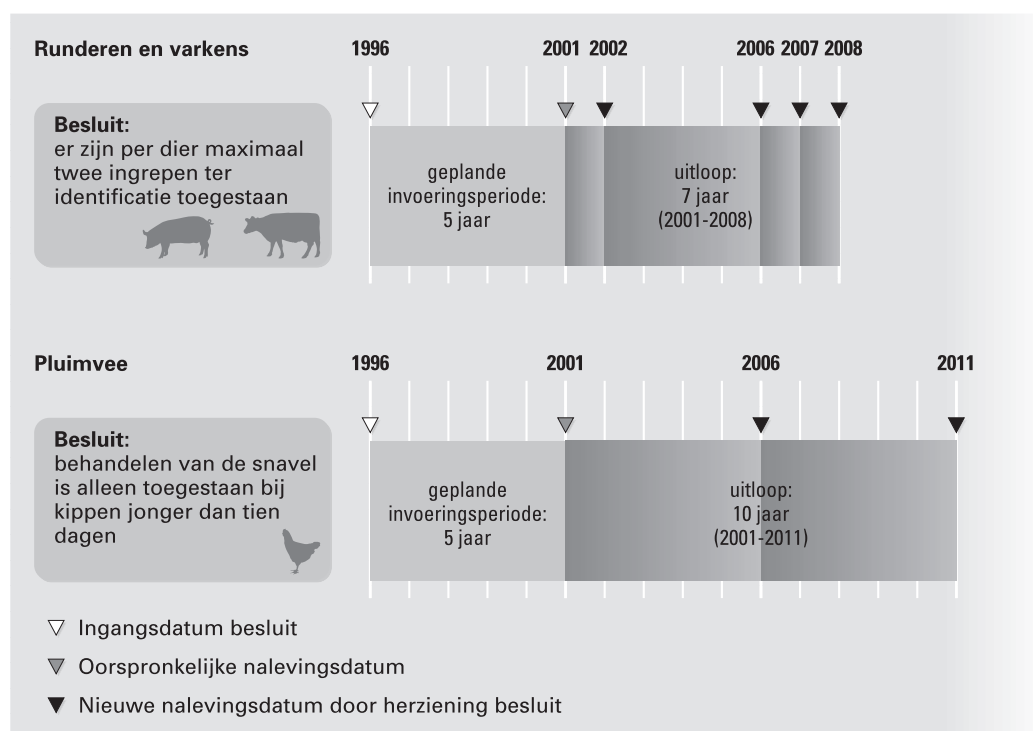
Runderen en varkens

1996 2001 2002 2006 2007 2008

Besluit:
er zijn per dier maximaal twee ingrepen ter identificatie toegestaan

geplande invoeringsperiode: 5 jaar

uitloop: 7 jaar (2001-2008)

Pluimvee

1996 2001 2006 2011

Besluit:
behandelen van de snavel is alleen toegestaan bij kippen jonger dan tien dagen

geplande invoeringsperiode: 5 jaar

uitloop: 10 jaar (2001-2011)

▽ Ingangsdatum besluit

▼ Oorspronkelijke nalevingsdatum

▼ Nieuwe nalevingsdatum door herziening besluit